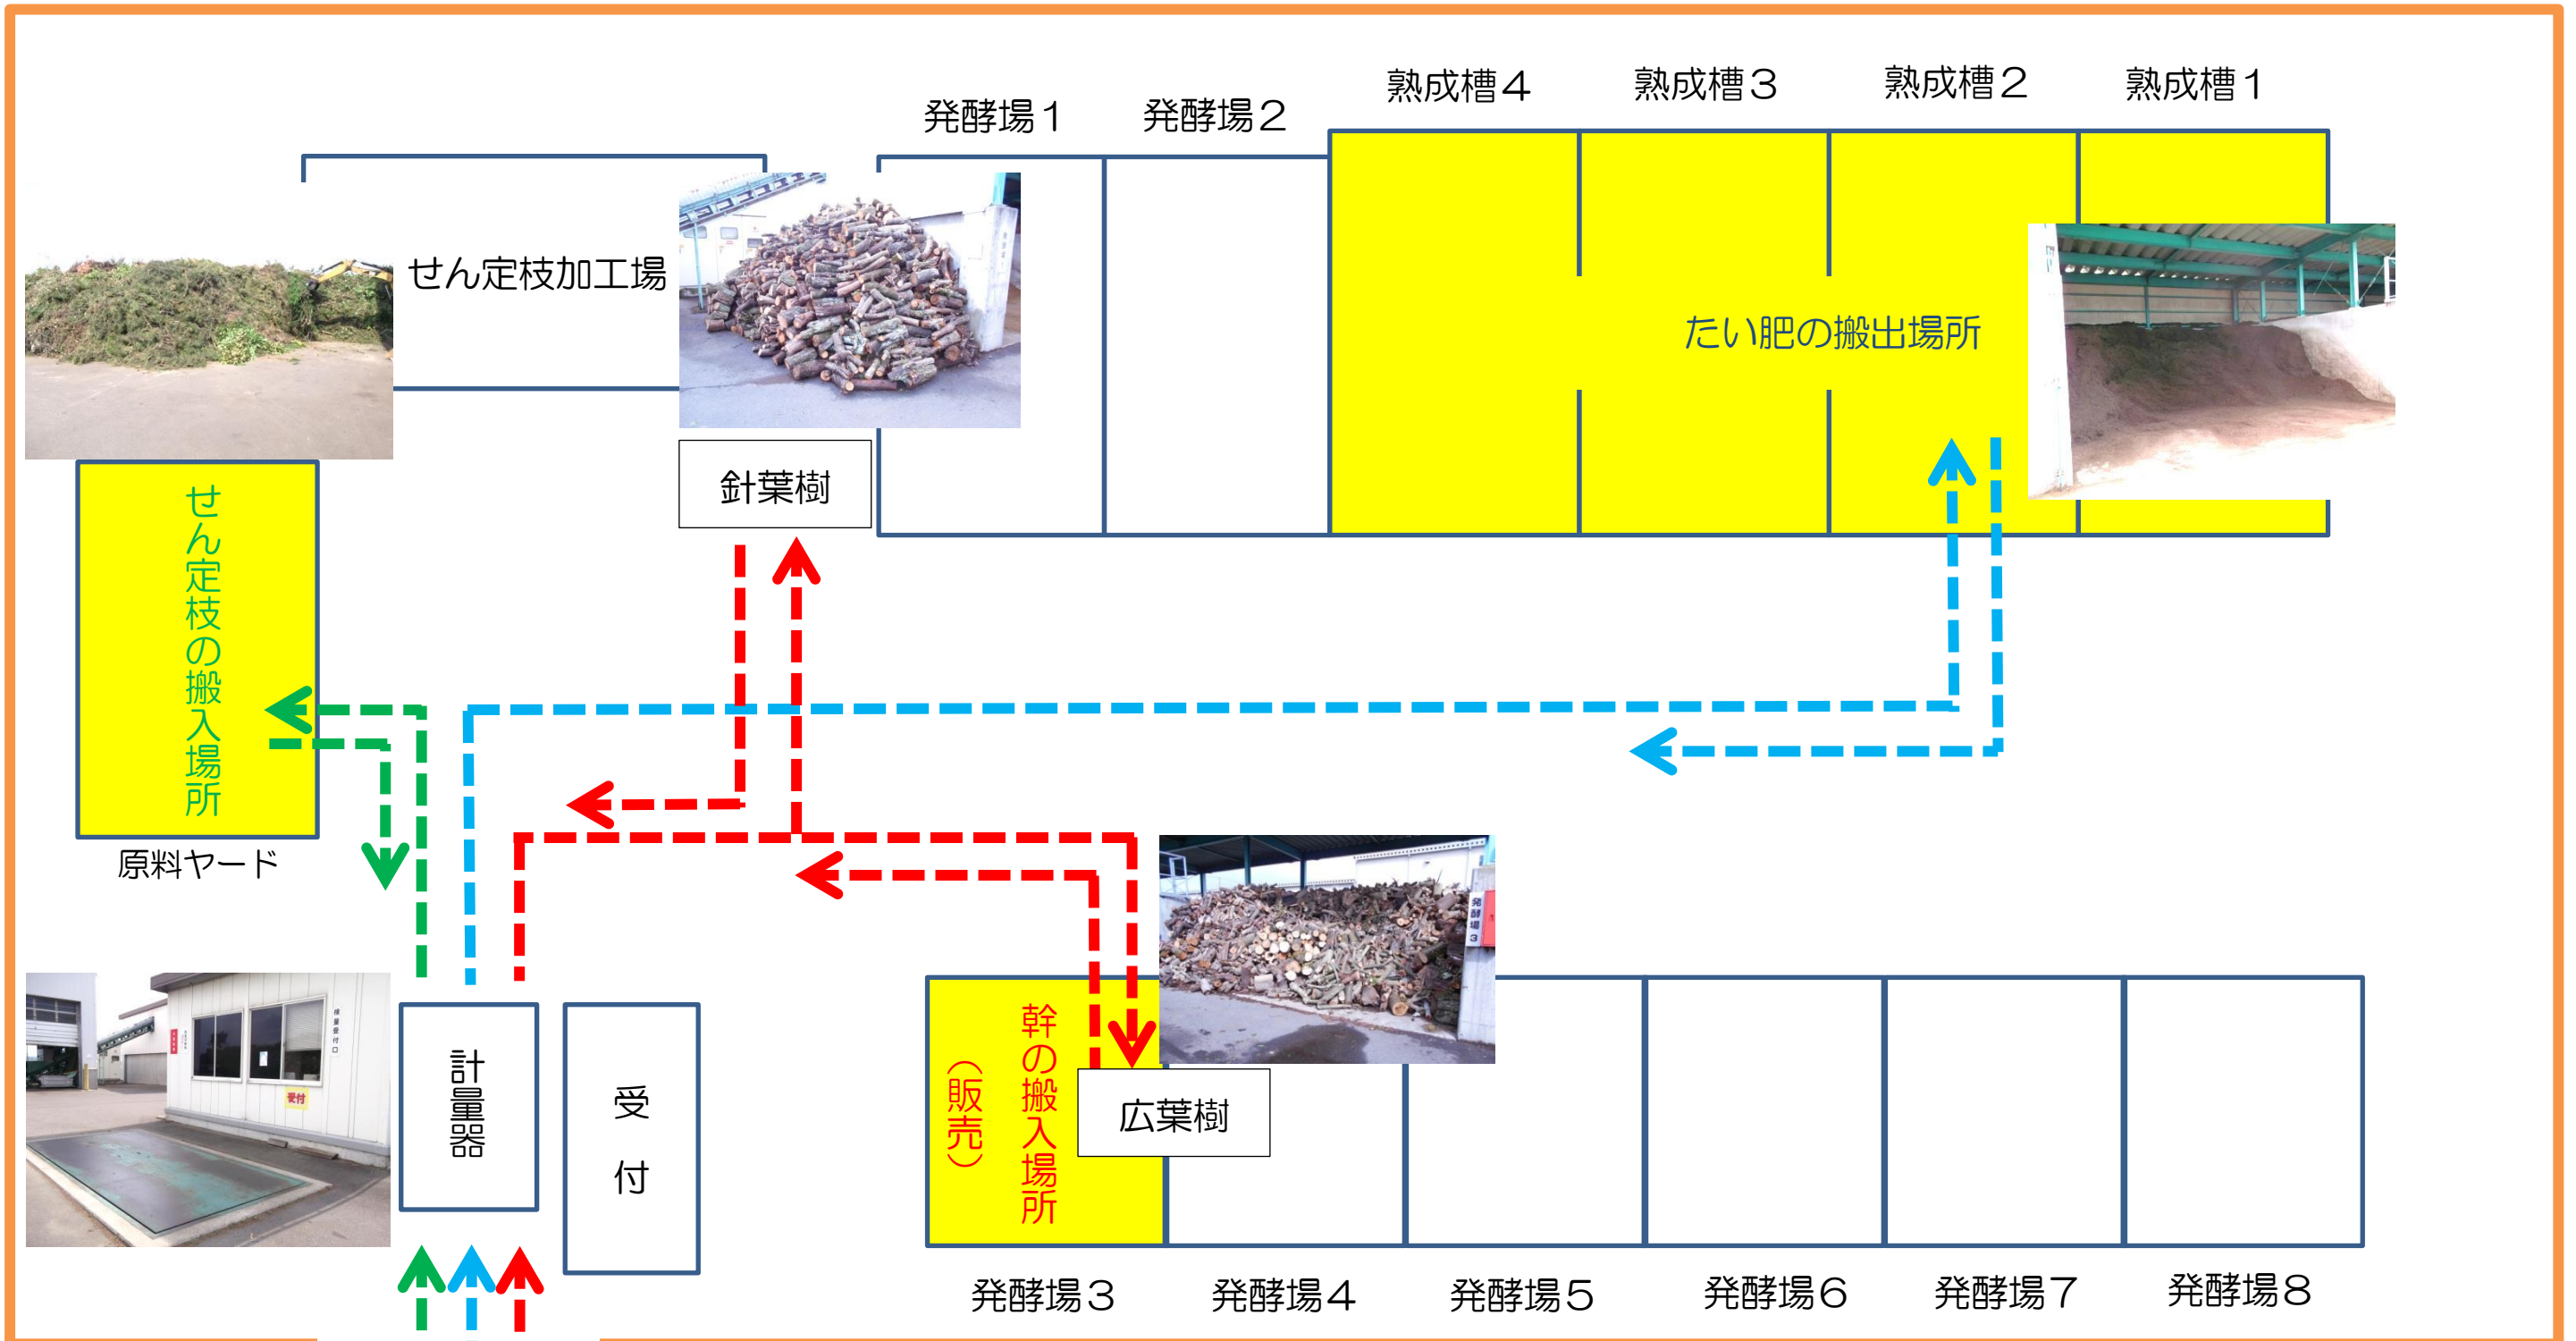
熟成槽４　熟成槽３　熟成槽２　熟成槽１

発酵場１　発酵場２

せん定枝加工場

たい肥の搬出場所

針葉樹

せん定枝の搬入場所

原料ヤード

幹の搬入場所（販売）

広葉樹

計量器

受付

発酵場３　発酵場４　発酵場５　発酵場６　発酵場７　発酵場８